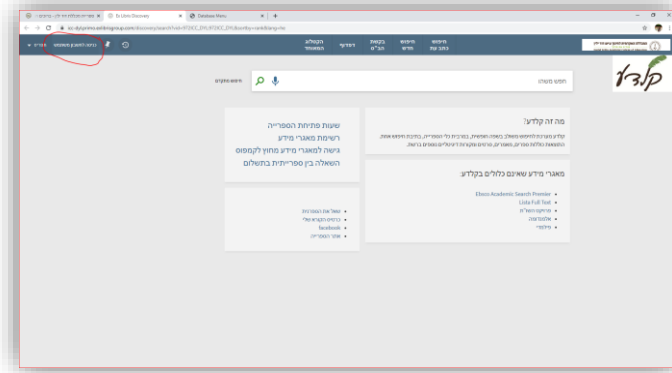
Ex Libris Discovery
Database Menu

קטלוג המאוחד
לפרויקט
בקשות הנ"מ
חיפוש חדש
חיפוש כתב עת

כניסה לחשבון משתמש
קלדע

חפש משהו
חיפוש מתקדם

מה זה קלדע?

שעות פתיחת הספרייה
רשימת מאגרי מידע
גישה למאגרי מידע מחוץ לקמפוס
השאלה בין ספריתית בתשלום

מאגרי מידע שאינם כלולים בקלדע:
Ebsco Academic Search Premier
Lisda Full Text
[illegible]
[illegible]
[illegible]

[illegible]
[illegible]
facebook
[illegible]